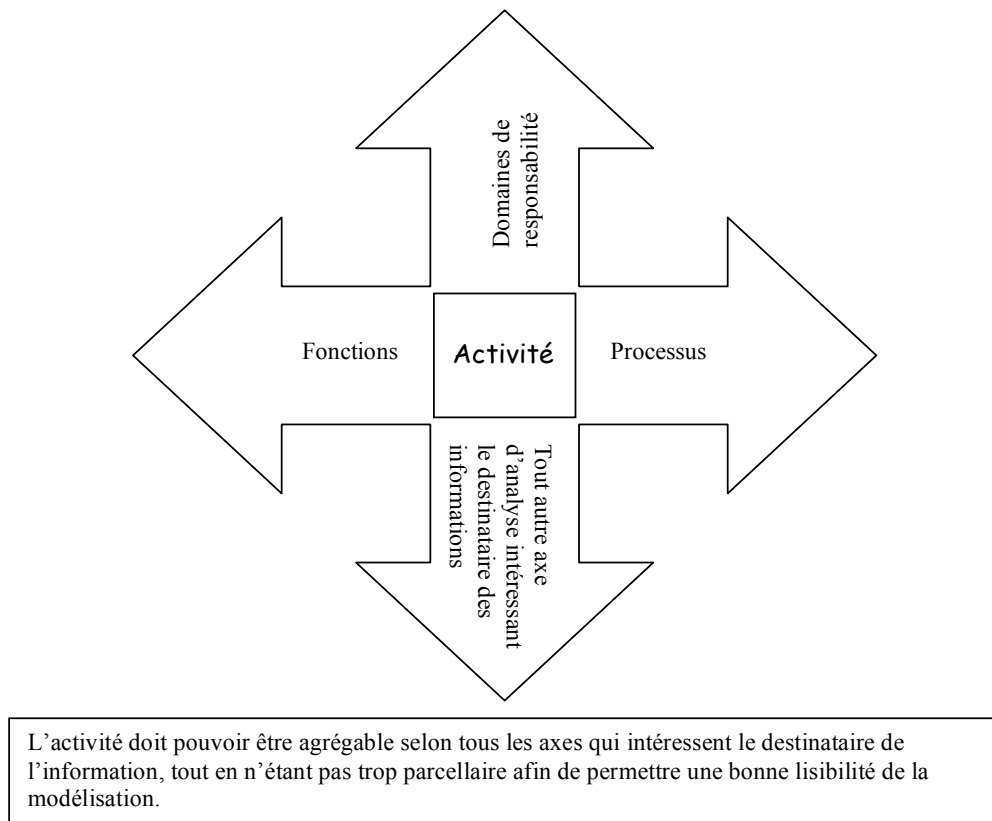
Domaines de responsabilité

Fonctions

Activité

Processus

Tout autre axe d'analyse intéressant le destinataire des informations

L'activité doit pouvoir être agrégable selon tous les axes qui intéressent le destinataire de l'information, tout en n'étant pas trop parcellaire afin de permettre une bonne lisibilité de la modélisation.